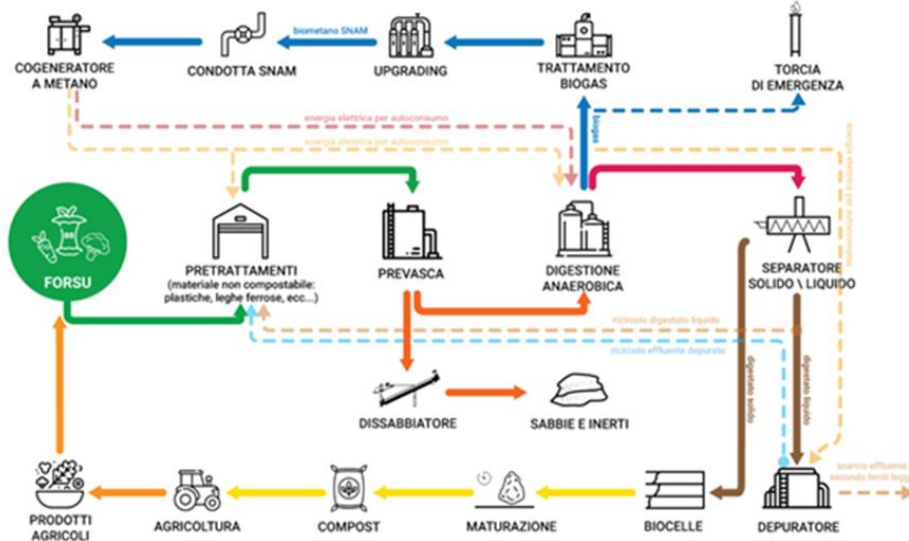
COGENERATORE A METANO

CONDOTTA SNAM

biometano SNAM

UPGRADING

TRATTAMENTO BIOGAS

TORCIA DI EMERGENZA

energia elettrica per autoconsumo

energia elettrica per autoconsumo

biogas

FORSU

PRETRATTAMENTI
(materiale non compostabile: plastiche, leghe ferrose, ecc...)

PREVASCA

DIGESTIONE ANAEROBICA

SEPARATORE SOLIDO \ LIQUIDO

ricircolo digestato liquido

ricircolo effluente depurato

digestato solido

digestato liquido

DISSABBIATORE

SABBIE E INERTI

scarico effluente secondo limiti legge

PRODOTTI AGRICOLI

AGRICOLTURA

COMPOST

MATURAZIONE

BIOCELLE

DEPURATORE